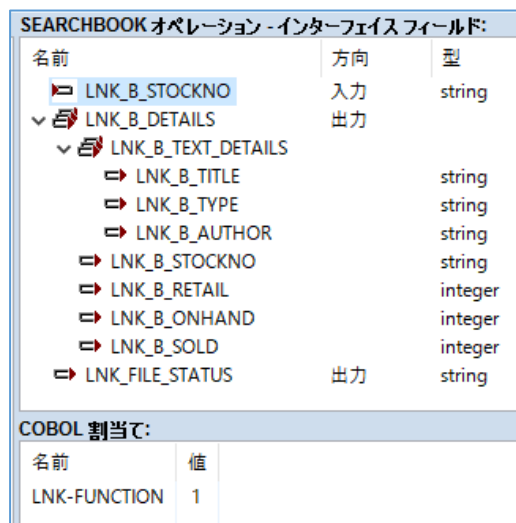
SEARCHBOOK オペレーション - インターフェイス フィールド:

| 名前 | 方向 | 型 |
|---|---|---|
| LNK_B_STOCKNO | 入力 | string |
| LNK_B_DETAILS | 出力 | |
| LNK_B_TEXT_DETAILS | | |
| LNK_B_TITLE | | string |
| LNK_B_TYPE | | string |
| LNK_B_AUTHOR | | string |
| LNK_B_STOCKNO | | string |
| LNK_B_RETAIL | | integer |
| LNK_B_ONHAND | | integer |
| LNK_B_SOLD | | integer |
| LNK_FILE_STATUS | 出力 | string |

COBOL 割当て:

| 名前 | 値 |
|---|---|
| LNK-FUNCTION | 1 |